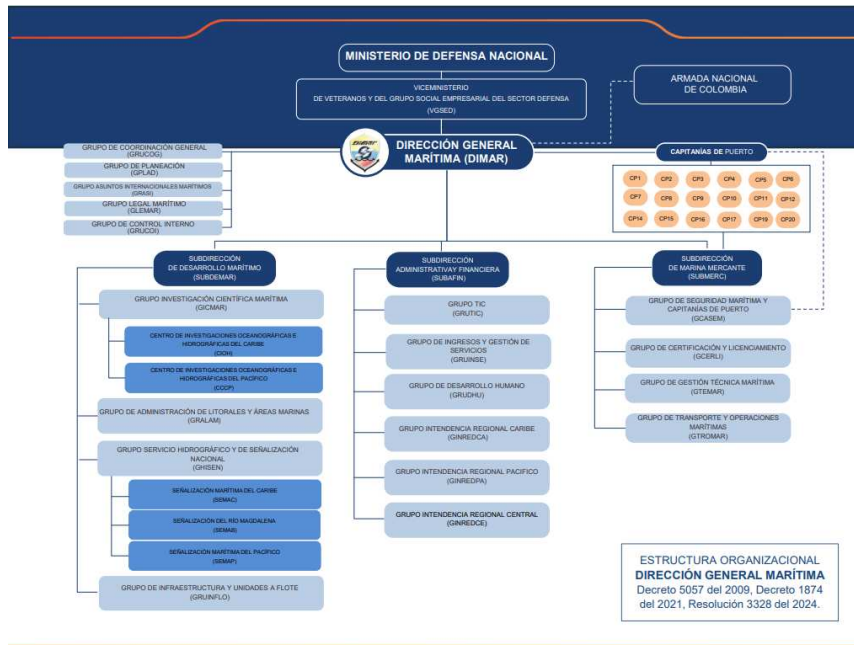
MINISTERIO DE DEFENSA NACIONAL

VICEMINISTERIO
DE VETERANOS Y DEL GRUPO SOCIAL EMPRESARIAL DEL SECTOR DEFENSA
(VGSED)

ARMADA NACIONAL
DE COLOMBIA

DIRECCIÓN GENERAL MARÍTIMA (DIMAR)

GRUPO DE COORDINACIÓN GENERAL
(GRUCOG)

GRUPO DE PLANEACIÓN
(GPLAD)

GRUPO ASUNTOS INTERNACIONALES MARÍTIMOS
(GRASI)

GRUPO LEGAL MARÍTIMO
(GLEMAR)

GRUPO DE CONTROL INTERNO
(GRUCOI)

CAPITANÍAS DE PUERTO

CP1 CP2 CP3 CP4 CP5 CP6
CP7 CP8 CP9 CP10 CP11 CP12
CP14 CP15 CP16 CP17 CP19 CP20

SUBDIRECCIÓN
DE DESARROLLO MARÍTIMO
(SUBDEMAR)

GRUPO INVESTIGACIÓN CIENTÍFICA MARÍTIMA
(GICMAR)

CENTRO DE INVESTIGACIONES OCEANOGRÁFICAS E HIDROGRÁFICAS DEL CARIBE
(CIOH)

CENTRO DE INVESTIGACIONES OCEANOGRÁFICAS E HIDROGRÁFICAS DEL PACÍFICO
(CCCP)

GRUPO DE ADMINISTRACIÓN DE LITORALES Y ÁREAS MARINAS
(GRALAM)

GRUPO SERVICIO HIDROGRÁFICO Y DE SEÑALIZACIÓN NACIONAL
(GHISEN)

SEÑALIZACIÓN MARÍTIMA DEL CARIBE
(SEMAC)

SEÑALIZACIÓN DEL RÍO MAGDALENA
(SEMAG)

SEÑALIZACIÓN MARÍTIMA DEL PACÍFICO
(SEMAP)

GRUPO DE INFRAESTRUCTURA Y UNIDADES A FLOTE
(GRUINFLO)

SUBDIRECCIÓN
ADMINISTRATIVAY FINANCIERA
(SUBAFIN)

GRUPO TIC
(GRUTIC)

GRUPO DE INGRESOS Y GESTIÓN DE SERVICIOS
(GRUINSE)

GRUPO DE DESARROLLO HUMANO
(GRUDHU)

GRUPO INTENDENCIA REGIONAL CARIBE
(GINREDCA)

GRUPO INTENDENCIA REGIONAL PACIFICO
(GINREDPA)

GRUPO INTENDENCIA REGIONAL CENTRAL
(GINREDCE)

SUBDIRECCIÓN
DE MARINA MERCANTE
(SUBMERC)

GRUPO DE SEGURIDAD MARÍTIMA Y CAPITANÍAS DE PUERTO
(GCASEM)

GRUPO DE CERTIFICACIÓN Y LICENCIAMIENTO
(GCERLI)

GRUPO DE GESTIÓN TÉCNICA MARÍTIMA
(GTEMAR)

GRUPO DE TRANSPORTE Y OPERACIONES MARÍTIMAS
(GTROMAR)

ESTRUCTURA ORGANIZACIONAL
DIRECCIÓN GENERAL MARÍTIMA
Decreto 5057 del 2009, Decreto 1874 del 2021, Resolución 3328 del 2024.